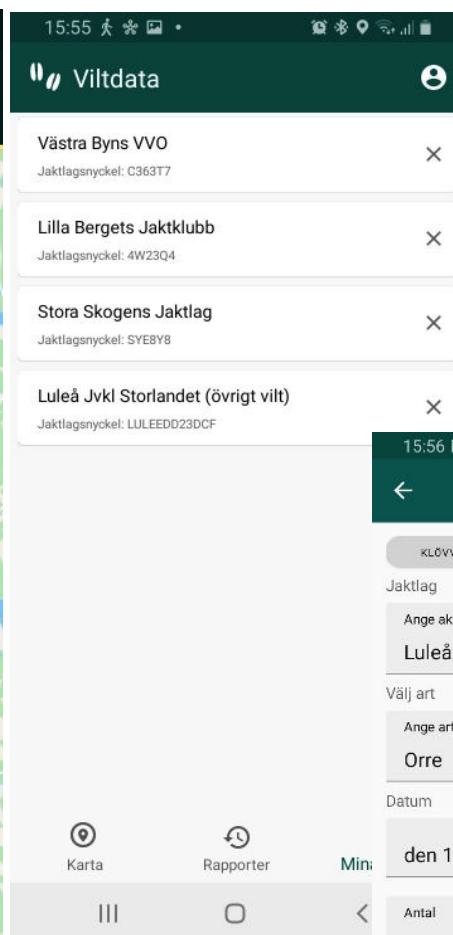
15:55

Viltdata

Västra Byns VVO
Jaktlagsnyckel: C363T7

Lilla Bergets Jaktklubb
Jaktlagsnyckel: 4W23Q4

Stora Skogens Jaktlag
Jaktlagsnyckel: SYE8Y8

Luleå Jvkl Storlandet (övrigt vilt)
Jaktlagsnyckel: LULEEDD23DCF

Karta
Rapporter
Min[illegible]

15:56

KLÖVV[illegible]
Jaktlag
Ange ak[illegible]
Luleå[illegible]
Välj art
Ange art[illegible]
Orre
Datum
den 1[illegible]
Antal